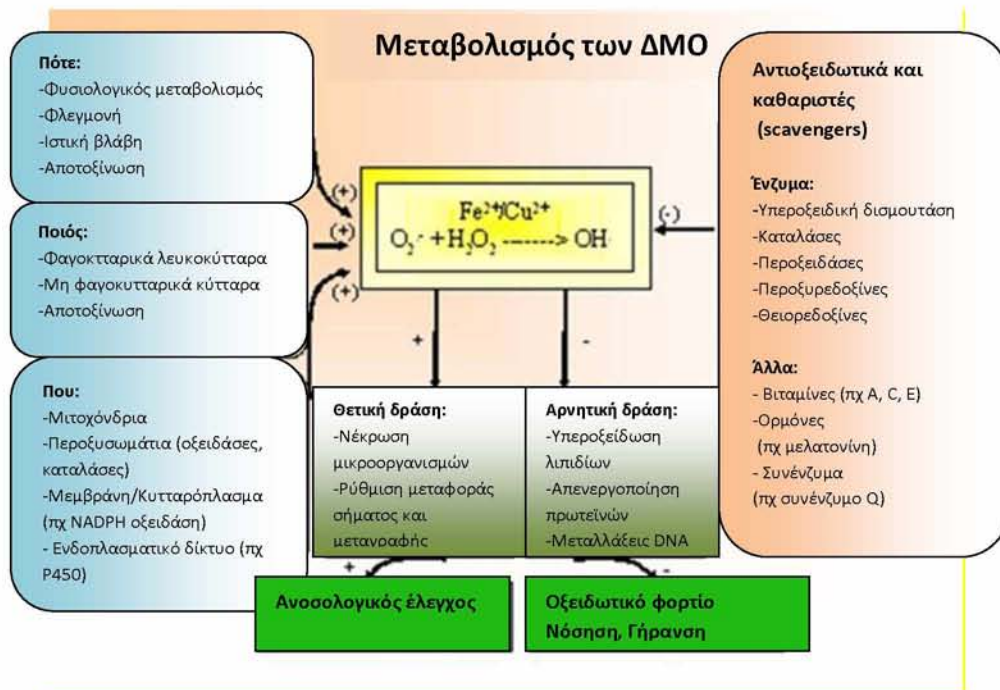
Μεταβολισμός των ΔΜΟ

Πότε:
-Φυσιολογικός μεταβολισμός
-Φλεγμονή
-Ιστική βλάβη
-Αποτοξίνωση

Ποιός:
-Φαγοκτταρικά λευκοκύτταρα
-Μη φαγοκυτταρικά κύτταρα
-Αποτοξίνωση

Που:
-Μιτοχόνδρια
-Περοξυσωμάτια (οξειδάσες, καταλάσες)
-Μεμβράνη/Κυτταρόπλασμα (πχ NADPH οξειδάση)
- Ενδοπλασματικό δίκτυο (πχ P450)

(+)
(+)
(+)

$Fe^{2+}/Cu^{2+}$
$O_2^{.-} + H_2O_2$ -------> OH

(-)

Αντιοξειδωτικά και καθαριστές (scavengers)

Ένζυμα:
-Υπεροξειδική δισμουτάση
-Καταλάσες
-Περοξειδάσες
-Περοξυρεδοξίνες
-Θειορεδοξίνες

Άλλα:
- Βιταμίνες (πχ A, C, E)
-Ορμόνες (πχ μελατονίνη)
- Συνένζυμα (πχ συνένζυμο Q)

+
-

Θετική δράση:
-Νέκρωση μικροοργανισμών
-Ρύθμιση μεταφοράς σήματος και μεταγραφής

Αρνητική δράση:
-Υπεροξείδωση λιπιδίων
-Απενεργοποίηση πρωτεϊνών
-Μεταλλάξεις DNA

+
-

Ανοσολογικός έλεγχος

Οξειδωτικό φορτίο
Νόσηση, Γήρανση